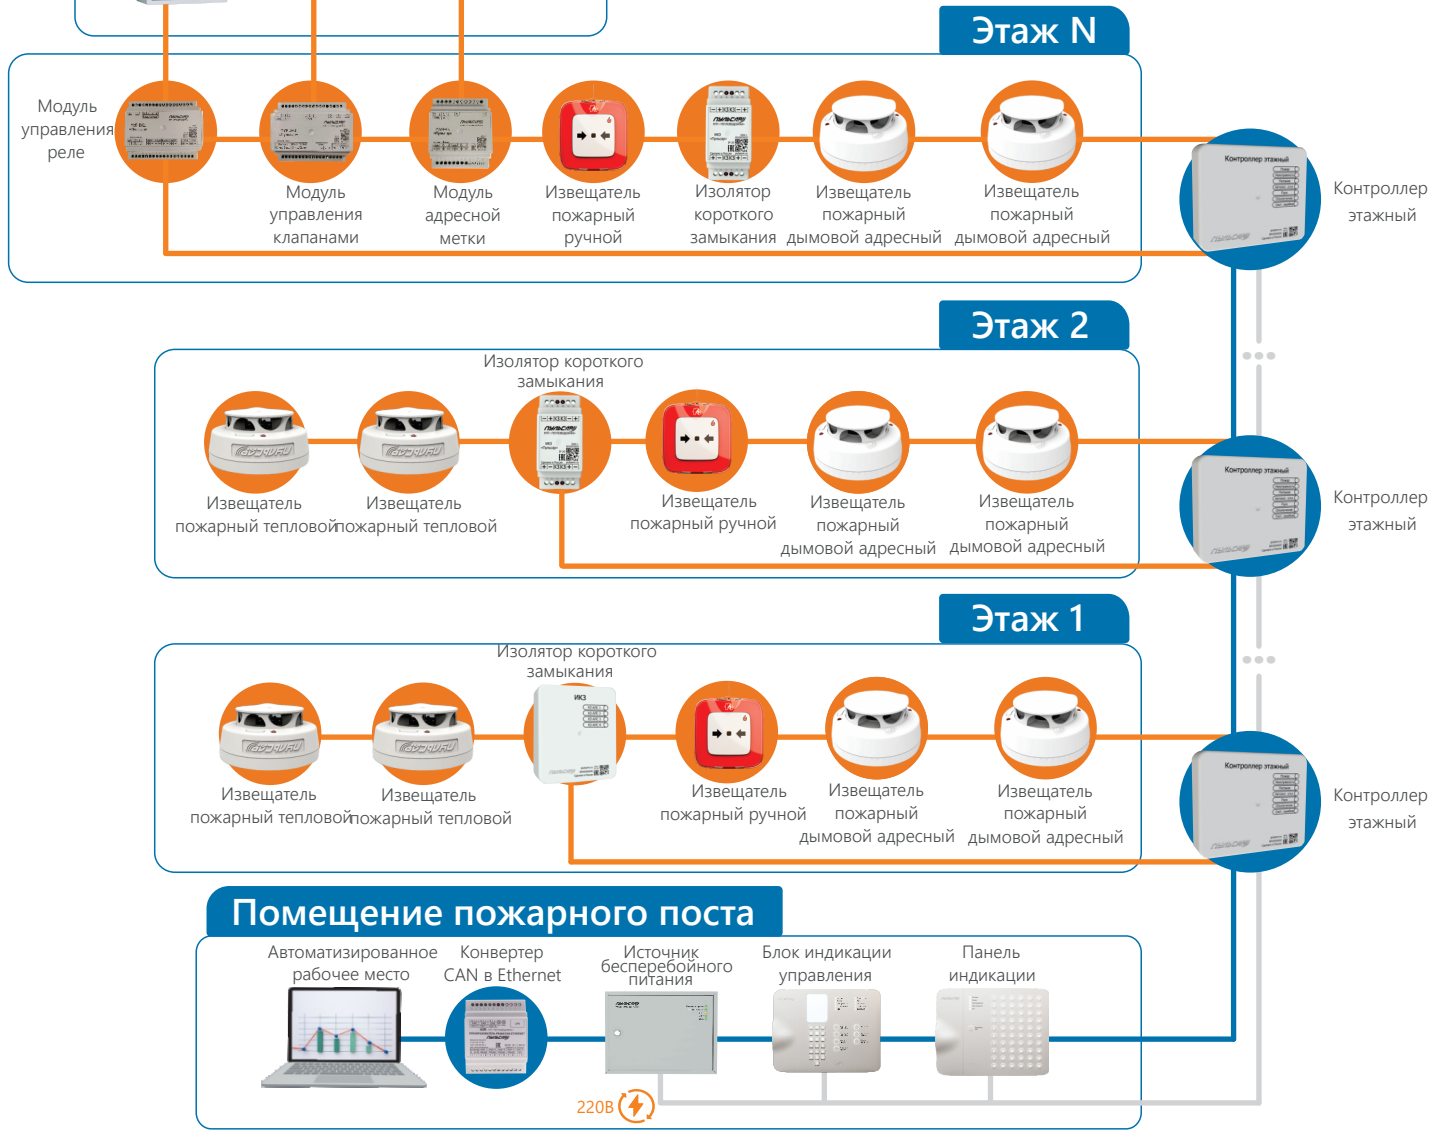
Этаж N

Модуль управления реле

Модуль управления клапанами

Модуль адресной метки

Извещатель пожарный ручной

Изолятор короткого замыкания

Извещатель пожарный дымовой адресный

Извещатель пожарный дымовой адресный

Контроллер этажный

Этаж 2

Изолятор короткого замыкания

Извещатель пожарный тепловой

Извещатель пожарный тепловой

Извещатель пожарный ручной

Извещатель пожарный дымовой адресный

Извещатель пожарный дымовой адресный

Контроллер этажный

Этаж 1

Изолятор короткого замыкания

Извещатель пожарный тепловой

Извещатель пожарный тепловой

Извещатель пожарный ручной

Извещатель пожарный дымовой адресный

Извещатель пожарный дымовой адресный

Контроллер этажный

Помещение пожарного поста

Автоматизированное рабочее место

Конвертер CAN в Ethernet

Источник бесперебойного питания

Блок индикации управления

Панель индикации

220В